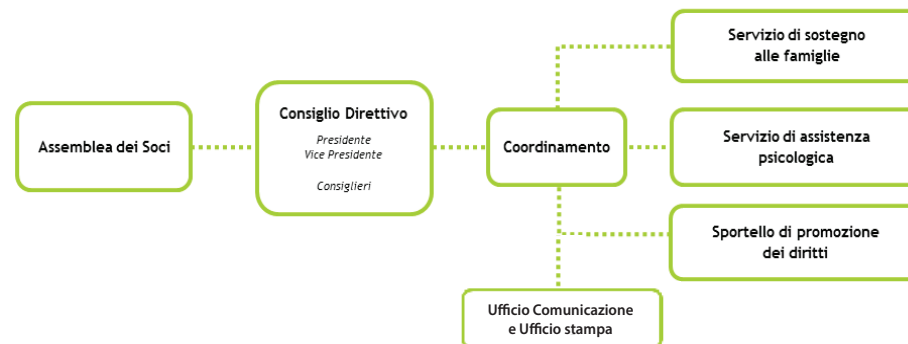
Assemblea dei Soci

Consiglio Direttivo

Presidente
Vice Presidente

Consiglieri

Coordinamento

Servizio di sostegno alle famiglie

Servizio di assistenza psicologica

Sportello di promozione dei diritti

Ufficio Comunicazione e Ufficio stampa